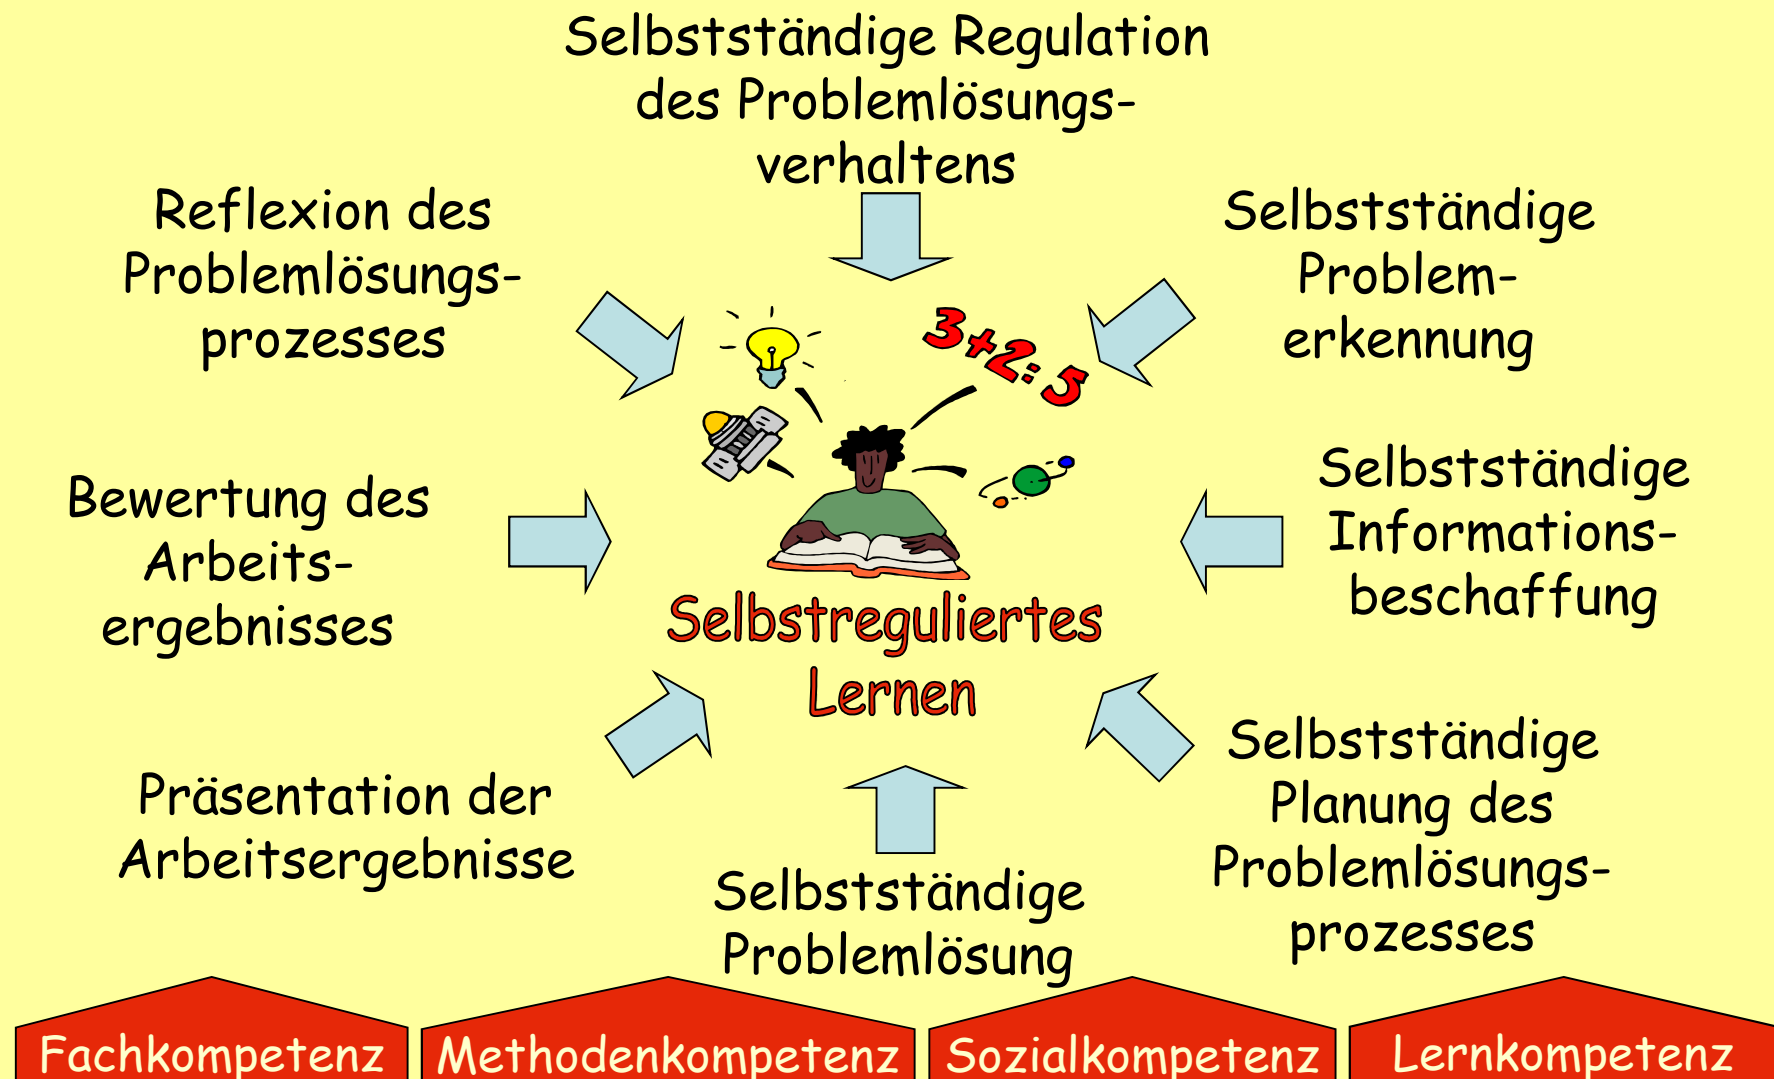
Selbstständige Regulation des Problemlösungsverhaltens

Reflexion des Problemlösungsprozesses

Selbstständige Problemerkennung

3+2=5

Bewertung des Arbeitsergebnisses

Selbstständige Informationsbeschaffung

Selbstreguliertes Lernen

Präsentation der Arbeitsergebnisse

Selbstständige Planung des Problemlösungsprozesses

Selbstständige Problemlösung

Fachkompetenz

Methodenkompetenz

Sozialkompetenz

Lernkompetenz